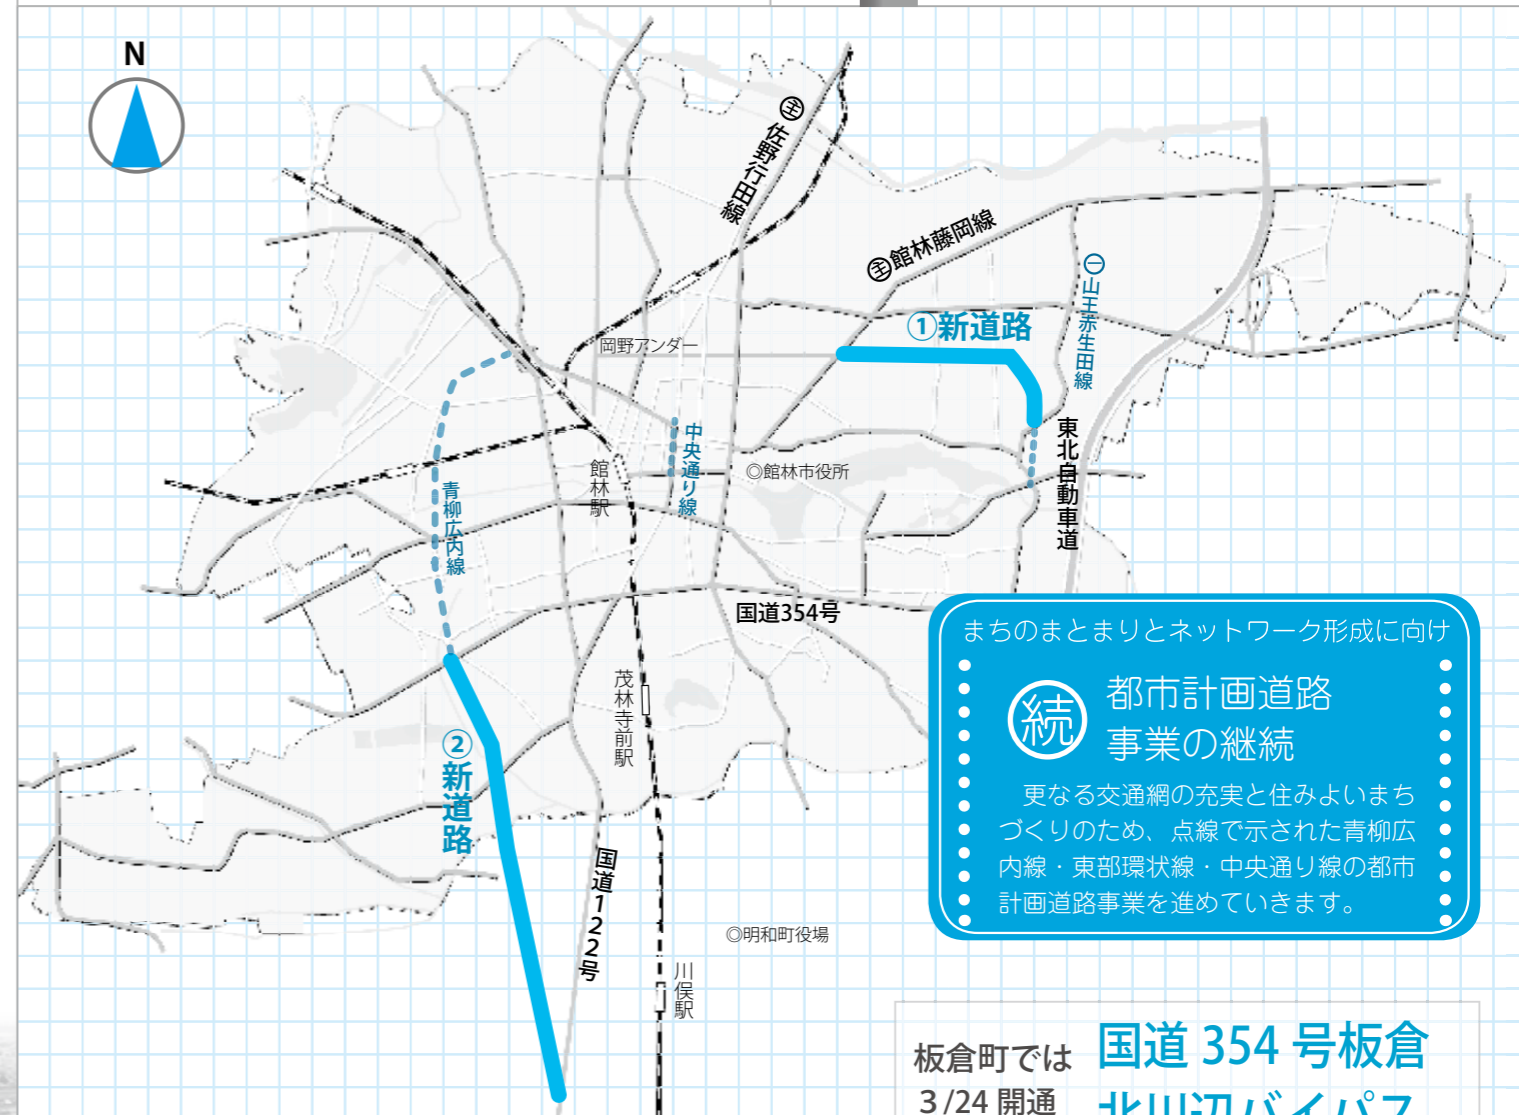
N

㊟佐野行田線

㊟館林藤岡線

㊀山王赤生田線

①新道路

岡野アンダー

中央通り線

館林駅

◎館林市役所

東北自動車道

青柳広内線

国道354号

茂林寺前駅

②新道路

国道122号

◎明和町役場

川俣駅

まちのまとまりとネットワーク形成に向け

続 都市計画道路事業の継続

更なる交通網の充実と住みよいまちづくりのため、点線で示された青柳広内線・東部環状線・中央通り線の都市計画道路事業を進めていきます。

板倉町では 3/24 開通

国道 354 号板倉 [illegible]